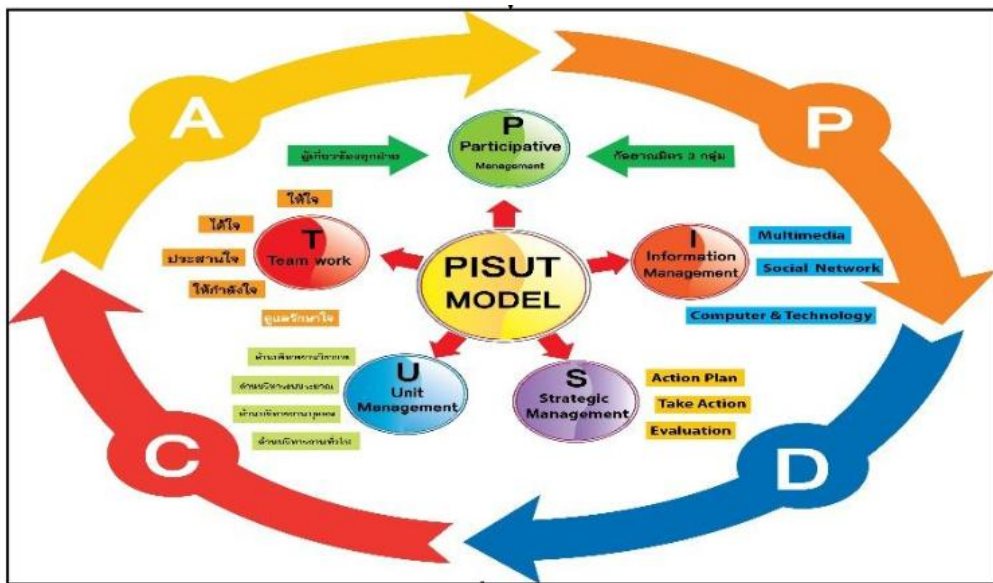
A

P

ผู้เกี่ยวข้องทุกฝ่าย

P
Participative
Management

กัลยาณมิตร 3 กลุ่ม

ให้ใจ

ได้ใจ

ประสานใจ

ให้กำลังใจ

ดูแลรักษาใจ

T
Team work

PISUT
MODEL

I
Information
Management

Multimedia

Social Network

Computer & Technology

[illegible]

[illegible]

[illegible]

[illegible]

U
Unit
Management

S
Strategic
Management

Action Plan

Take Action

Evaluation

C

D